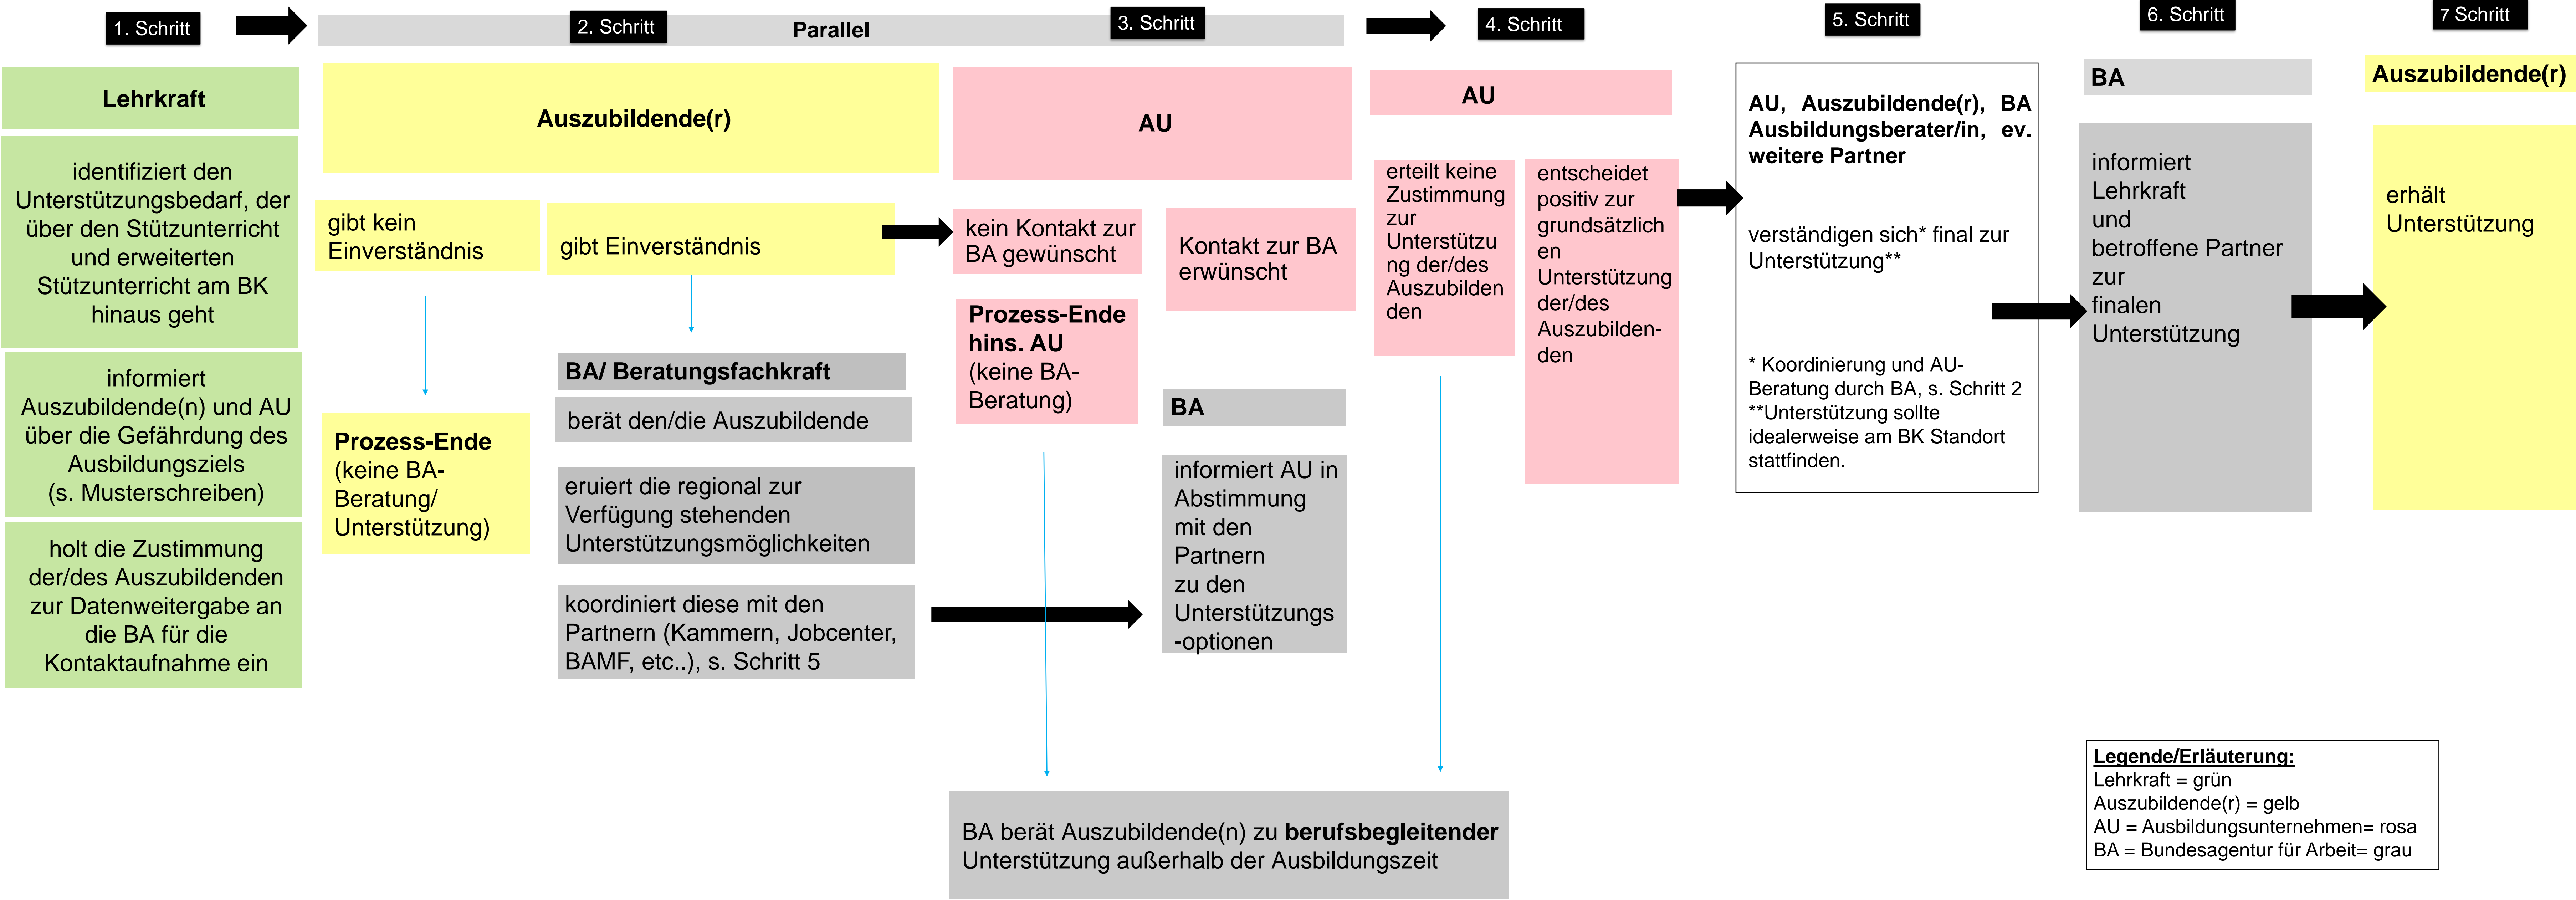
1. Schritt

2. Schritt

Parallel

3. Schritt

4. Schritt

5. Schritt

6. Schritt

7 Schritt

Lehrkraft

identifiziert den Unterstützungsbedarf, der über den Stützunterricht und erweiterten Stützunterricht am BK hinaus geht

informiert Auszubildende(n) und AU über die Gefährdung des Ausbildungsziels (s. Musterschreiben)

holt die Zustimmung der/des Auszubildenden zur Datenweitergabe an die BA für die Kontaktaufnahme ein

Auszubildende(r)

gibt kein Einverständnis

Prozess-Ende (keine BA-Beratung/ Unterstützung)

gibt Einverständnis

BA/ Beratungsfachkraft

berät den/die Auszubildende

eruiert die regional zur Verfügung stehenden Unterstützungsmöglichkeiten

koordiniert diese mit den Partnern (Kammern, Jobcenter, BAMF, etc..), s. Schritt 5

AU

kein Kontakt zur BA gewünscht

Prozess-Ende hins. AU (keine BA-Beratung)

Kontakt zur BA erwünscht

BA

informiert AU in Abstimmung mit den Partnern zu den Unterstützungs-optionen

AU

erteilt keine Zustimmung zur Unterstützung der/des Auszubildenden

entscheidet positiv zur grundsätzlichen Unterstützung der/des Auszubilden-den

AU, Auszubildende(r), BA Ausbildungsberater/in, ev. weitere Partner

verständigen sich* final zur Unterstützung**

* Koordinierung und AU-Beratung durch BA, s. Schritt 2
**Unterstützung sollte idealerweise am BK Standort stattfinden.

BA

informiert Lehrkraft und betroffene Partner zur finalen Unterstützung

Auszubildende(r)

erhält Unterstützung

BA berät Auszubildende(n) zu **berufsbegleitender** Unterstützung außerhalb der Ausbildungszeit

Legende/Erläuterung:
Lehrkraft = grün
Auszubildende(r) = gelb
AU = Ausbildungsunternehmen= rosa
BA = Bundesagentur für Arbeit= grau